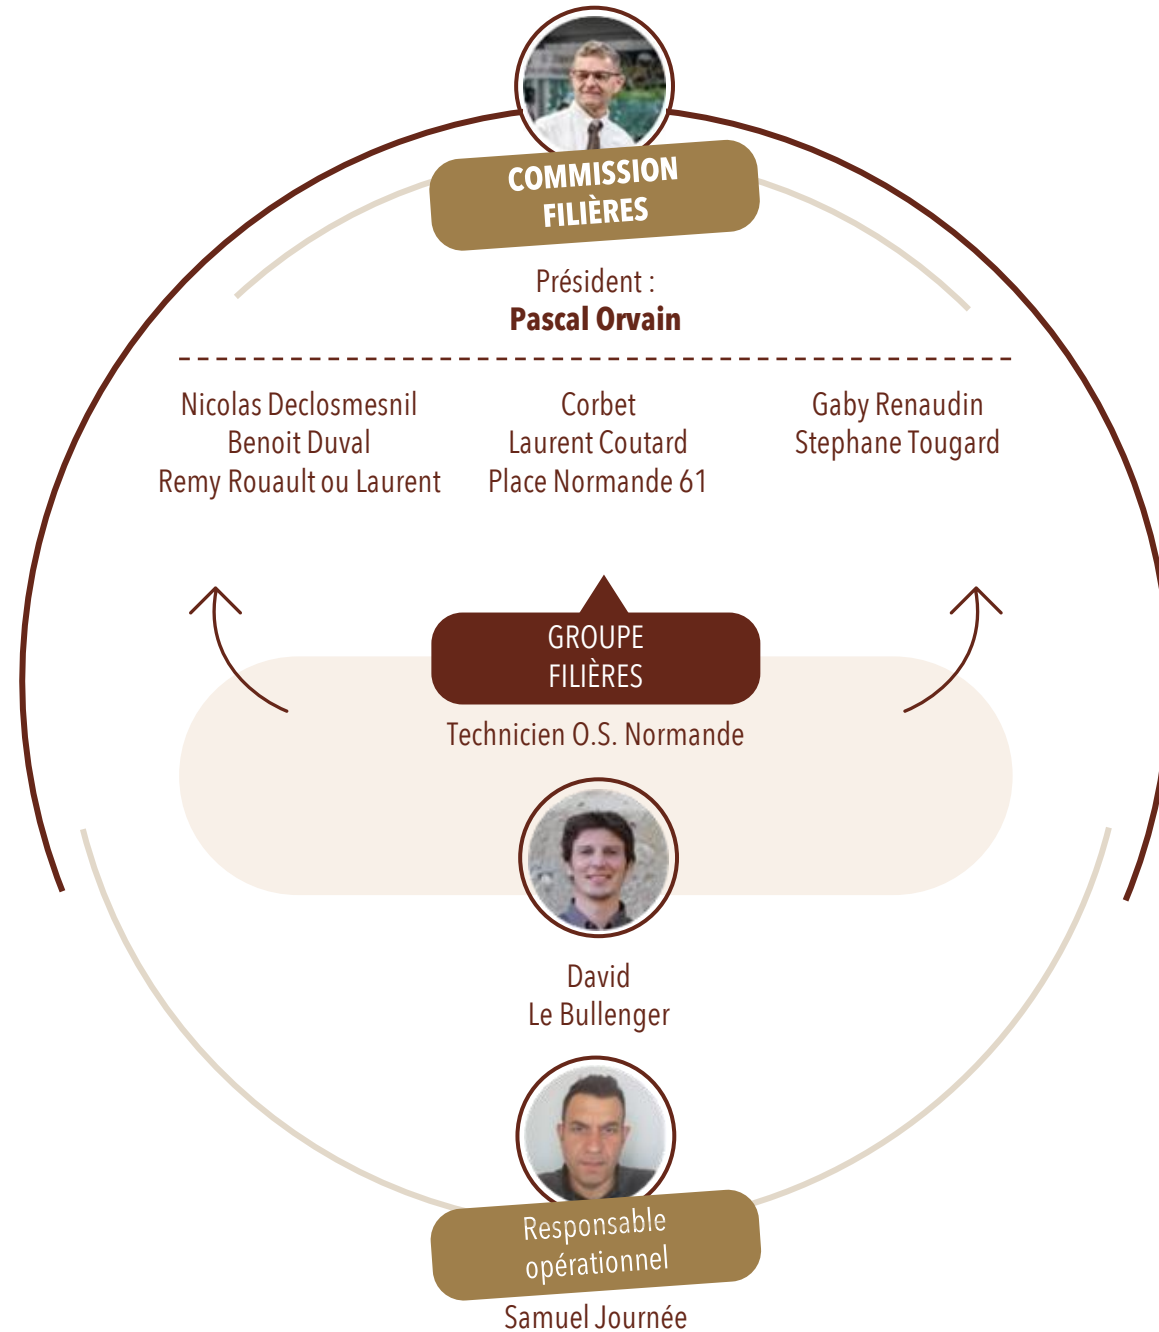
COMMISSION FILIÈRES

Président :
**Pascal Orvain**

Nicolas Declosmesnil
Benoit Duval
Remy Rouault ou Laurent

Corbet
Laurent Coutard
Place Normande 61

Gaby Renaudin
Stephane Tougard

GROUPE FILIÈRES

Technicien O.S. Normande

David
Le Bullenger

Responsable opérationnel

Samuel Journée